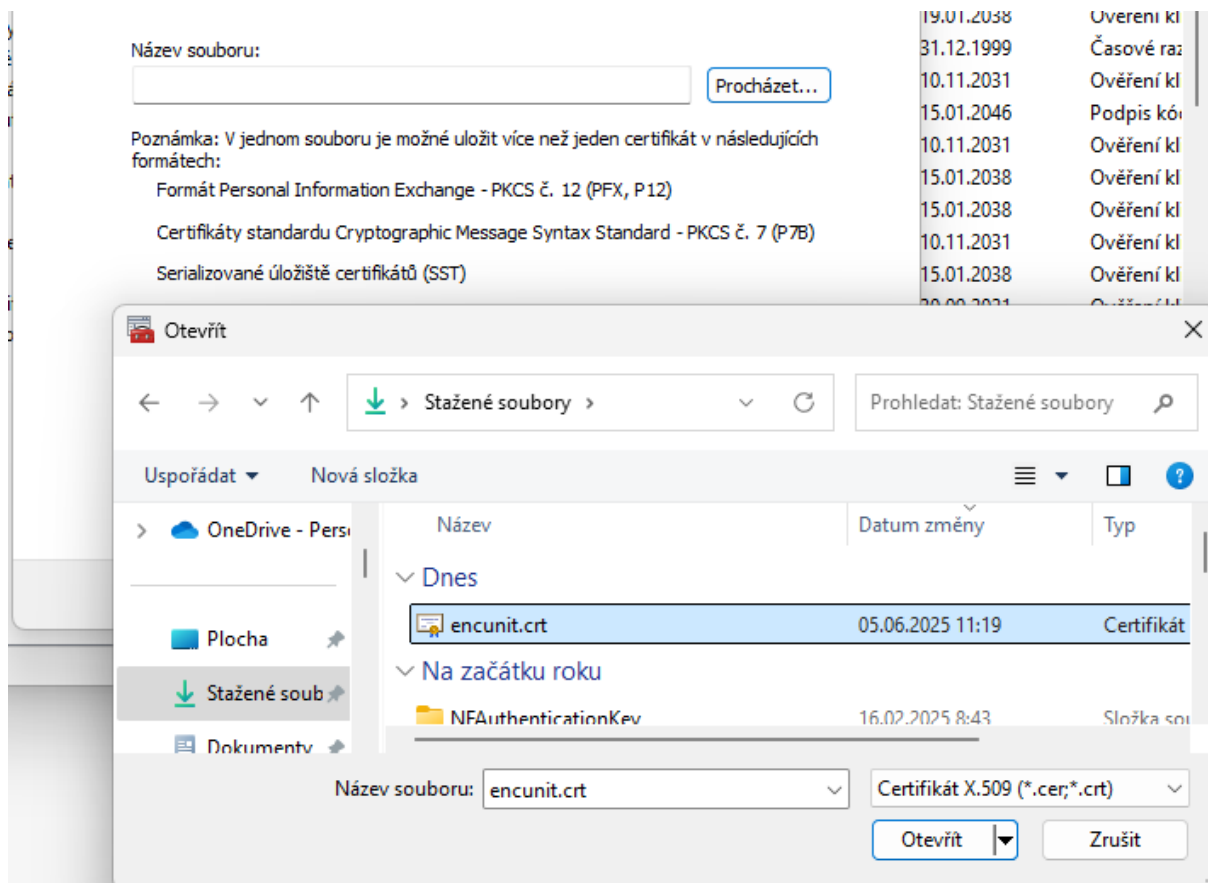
Název souboru:

Procházet...

Poznámka: V jednom souboru je možné uložit více než jeden certifikát v následujících formátech:

Formát Personal Information Exchange - PKCS č. 12 (PFX, P12)

Certifikáty standardu Cryptographic Message Syntax Standard - PKCS č. 7 (P7B)

Serializované úložiště certifikátů (SST)

| | |
|---|---|
| 19.01.2038 | Ověření kl |
| 31.12.1999 | Časové raz |
| 10.11.2031 | Ověření kl |
| 15.01.2046 | Podpis kód |
| 10.11.2031 | Ověření kl |
| 15.01.2038 | Ověření kl |
| 15.01.2038 | Ověření kl |
| 10.11.2031 | Ověření kl |
| 15.01.2038 | Ověření kl |

Otevřít

Stažené soubory

Prohledat: Stažené soubory

Uspořádat ▾ Nová složka

OneDrive - Pers

Plocha

Stažené soub

Dokumenty

| Název | Datum změny | Typ |
|---|---|---|
| Dnes | | |
| encunit.crt | 05.06.2025 11:19 | Certifikát |
| Na začátku roku | | |
| NFAuthenticationKey | 16.02.2025 8:43 | Složka sou |

Název souboru: encunit.crt

Certifikát X.509 (*.cer;*.crt)

Otevřít

Zrušit